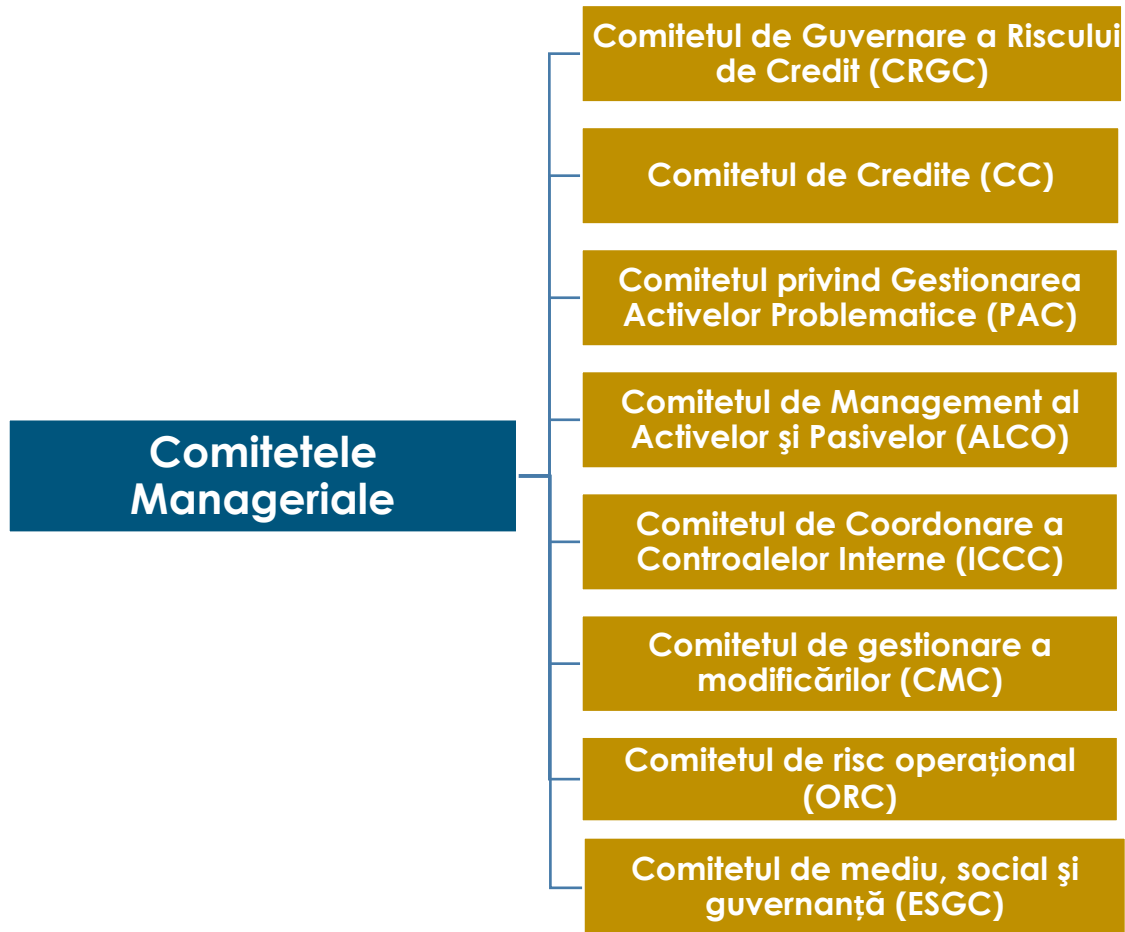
Comitetele Manageriale

Comitetul de Guvernare a Riscului de Credit (CRGC)

Comitetul de Credite (CC)

Comitetul privind Gestionarea Activelor Problematice (PAC)

Comitetul de Management al Activelor şi Pasivelor (ALCO)

Comitetul de Coordonare a Controalelor Interne (ICCC)

Comitetul de gestionare a modificărilor (CMC)

Comitetul de risc operațional (ORC)

Comitetul de mediu, social şi guvernanță (ESGC)